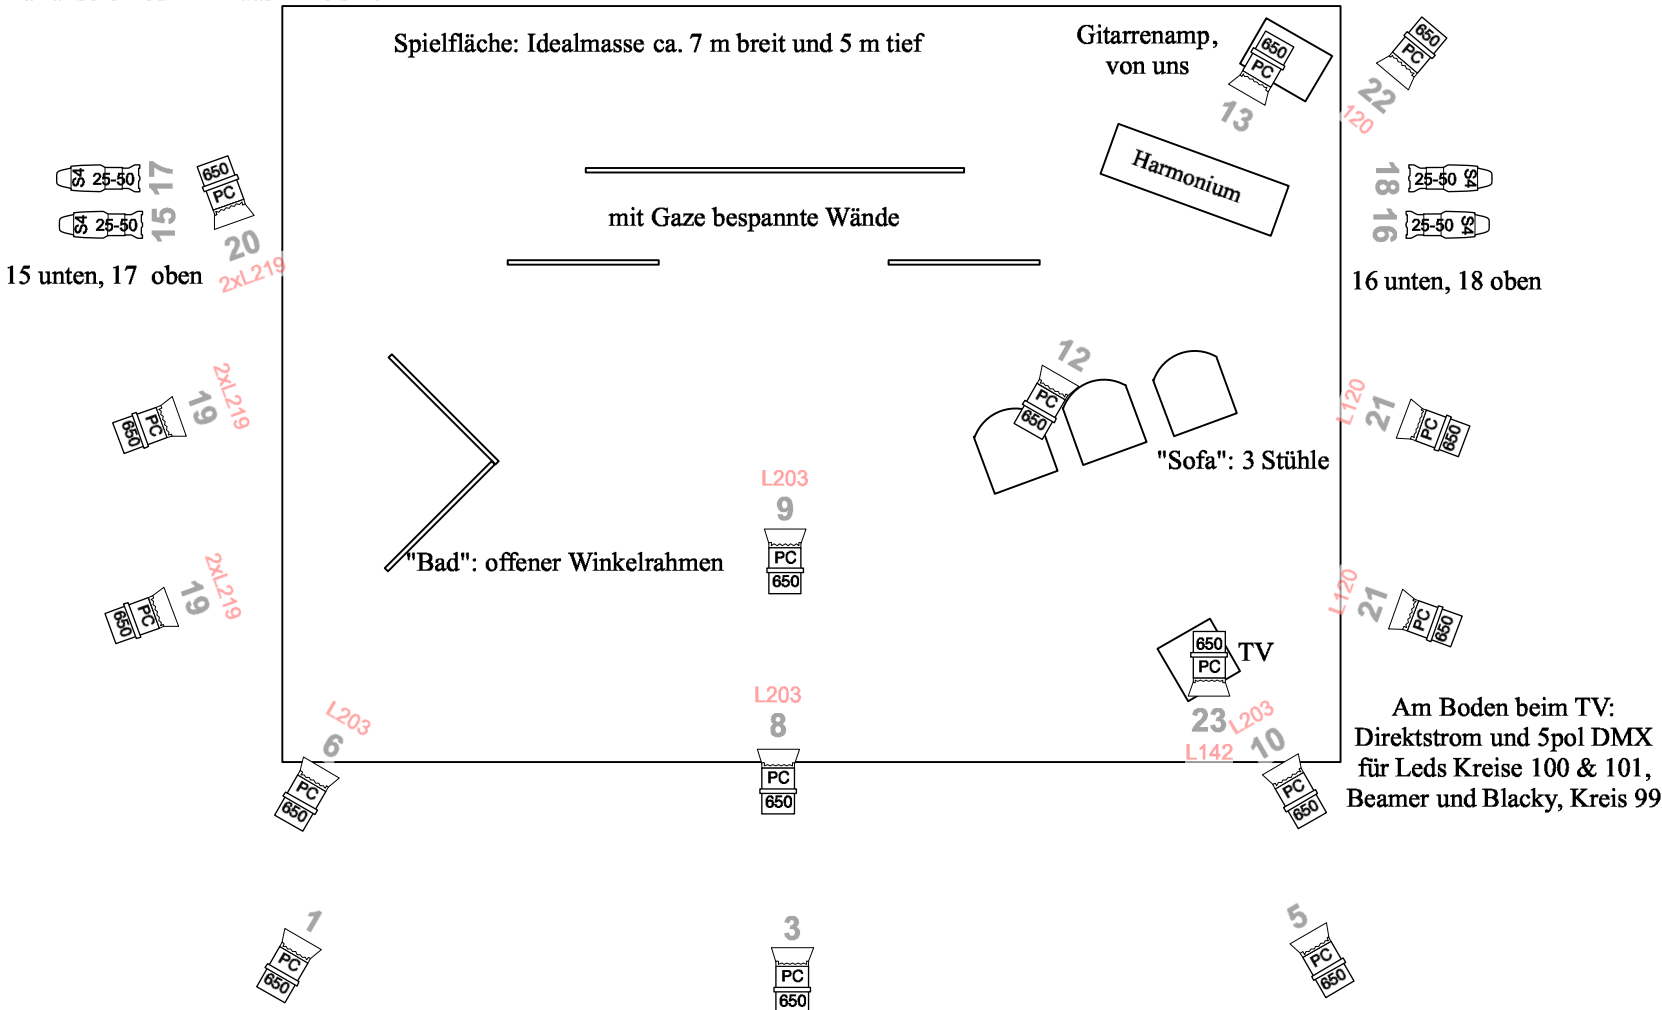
Spielfläche: Idealmasse ca. 7 m breit und 5 m tief

Gitarrenamp, von uns

650
PC
13

650
PC
22
120

Harmonium

mit Gaze bespannte Wände

S4 25-50 17
S4 25-50 15
650
PC
20
2xL219
15 unten, 17 oben

18 25-50 S4
16 25-50 S4
16 unten, 18 oben

2xL219
19
PC
650

12
PC
650

"Sofa": 3 Stühle

L120
21
PC
650

L203
9
PC
650

"Bad": offener Winkelrahmen

2xL219
19
PC
650

L120
21
PC
650

650
PC
TV

Am Boden beim TV: Direktstrom und 5pol DMX für Leds Kreise 100 & 101, Beamer und Blacky, Kreis 99

L203
6
PC
650

L203
8
PC
650

23
L203
L142
10
PC
650

1
PC
650

3
PC
650

5
PC
650